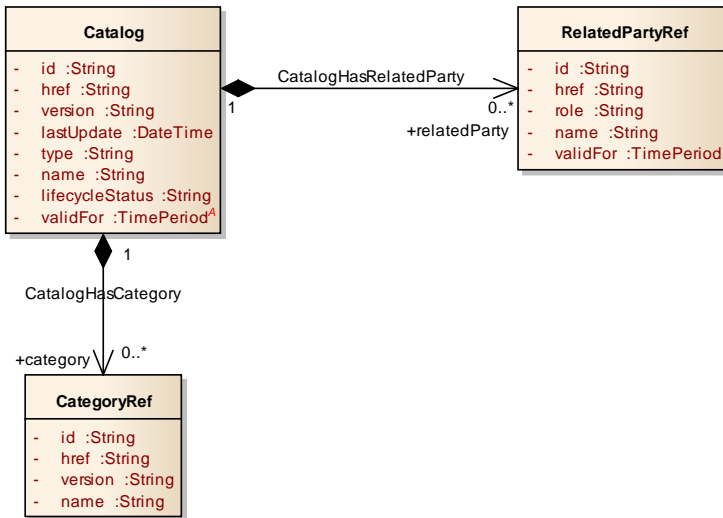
Catalog
- id :String
- href :String
- version :String
- lastUpdate :DateTime
- type :String
- name :String
- lifecycleStatus :String
- validFor :TimePeriod$^{A}$

CatalogHasRelatedParty
1
0..*
+relatedParty

RelatedPartyRef
- id :String
- href :String
- role :String
- name :String
- validFor :TimePeriod

1
CatalogHasCategory
+category
0..*

CategoryRef
- id :String
- href :String
- version :String
- name :String